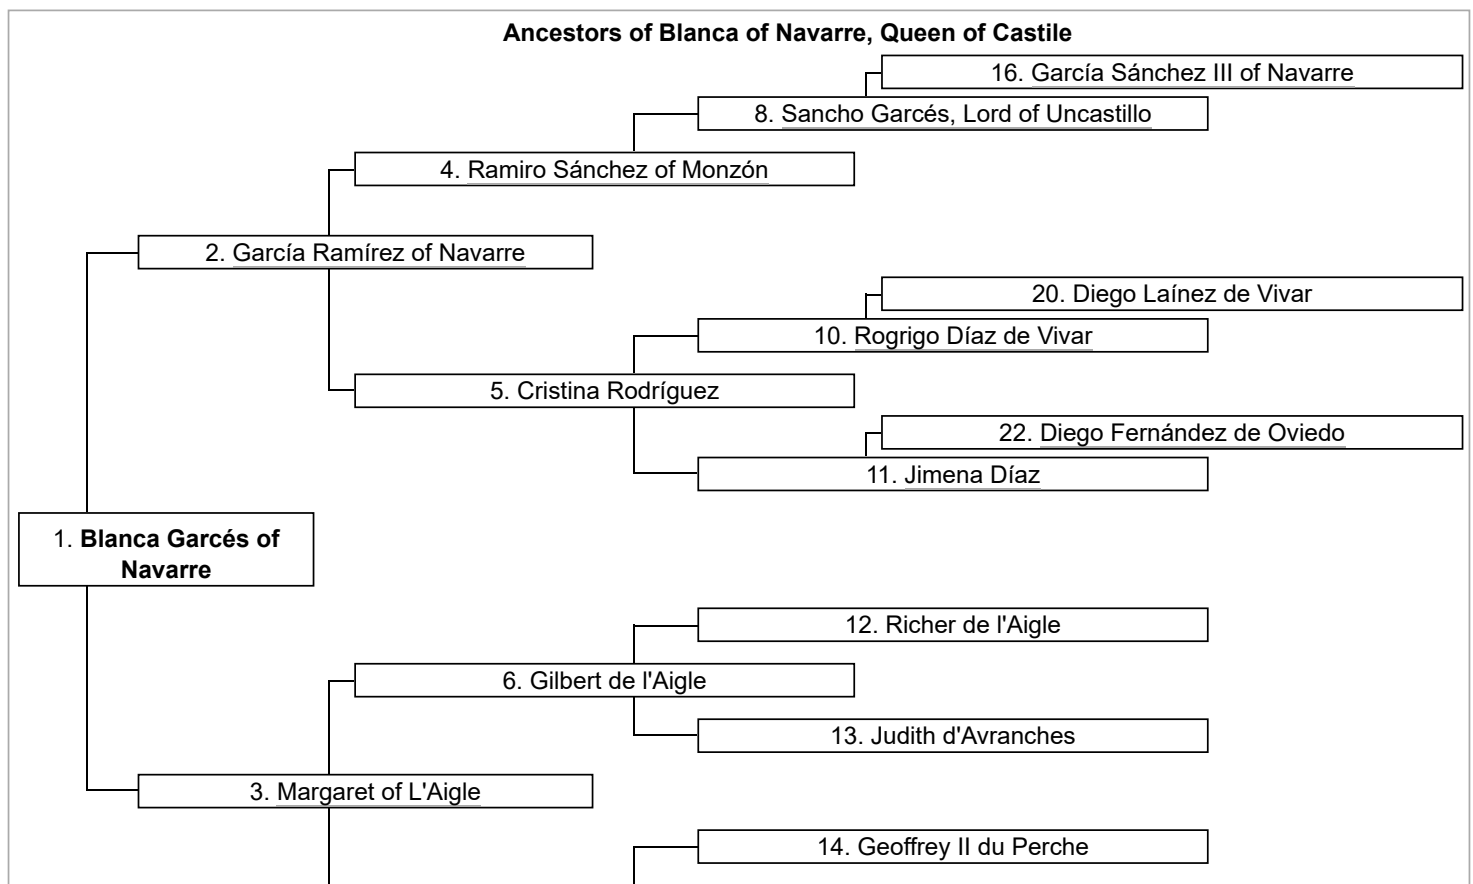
Ancestors of Blanca of Navarre, Queen of Castile

16. García Sánchez III of Navarre

8. Sancho Garcés, Lord of Uncastillo

4. Ramiro Sánchez of Monzón

2. García Ramírez of Navarre

20. Diego Laínez de Vivar

10. Rogrigo Díaz de Vivar

5. Cristina Rodríguez

22. Diego Fernández de Oviedo

11. Jimena Díaz

1. **Blanca Garcés of Navarre**

12. Richer de l'Aigle

6. Gilbert de l'Aigle

13. Judith d'Avranches

3. Margaret of L'Aigle

14. Geoffrey II du Perche